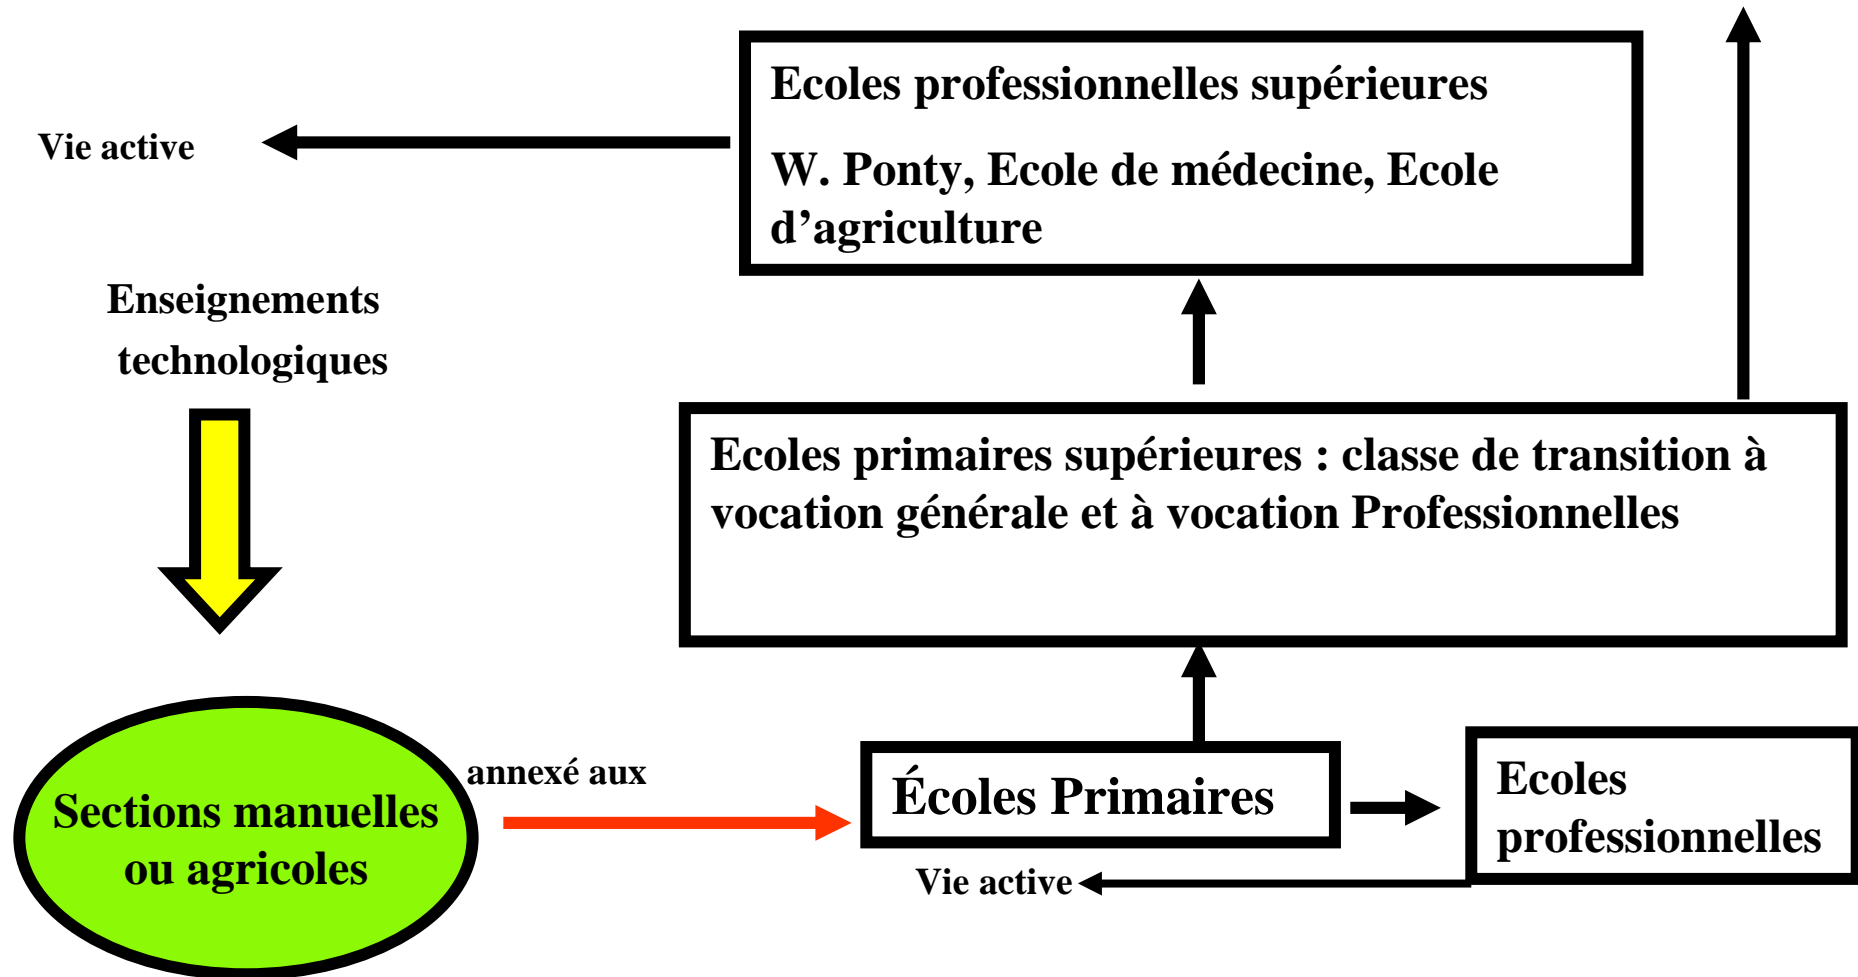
Vie active

Ecoles professionnelles supérieures

W. Ponty, Ecole de médecine, Ecole d'agriculture

Enseignements technologiques

Ecoles primaires supérieures : classe de transition à vocation générale et à vocation Professionnelles

Sections manuelles ou agricoles

annexé aux

Écoles Primaires

Ecoles professionnelles

Vie active